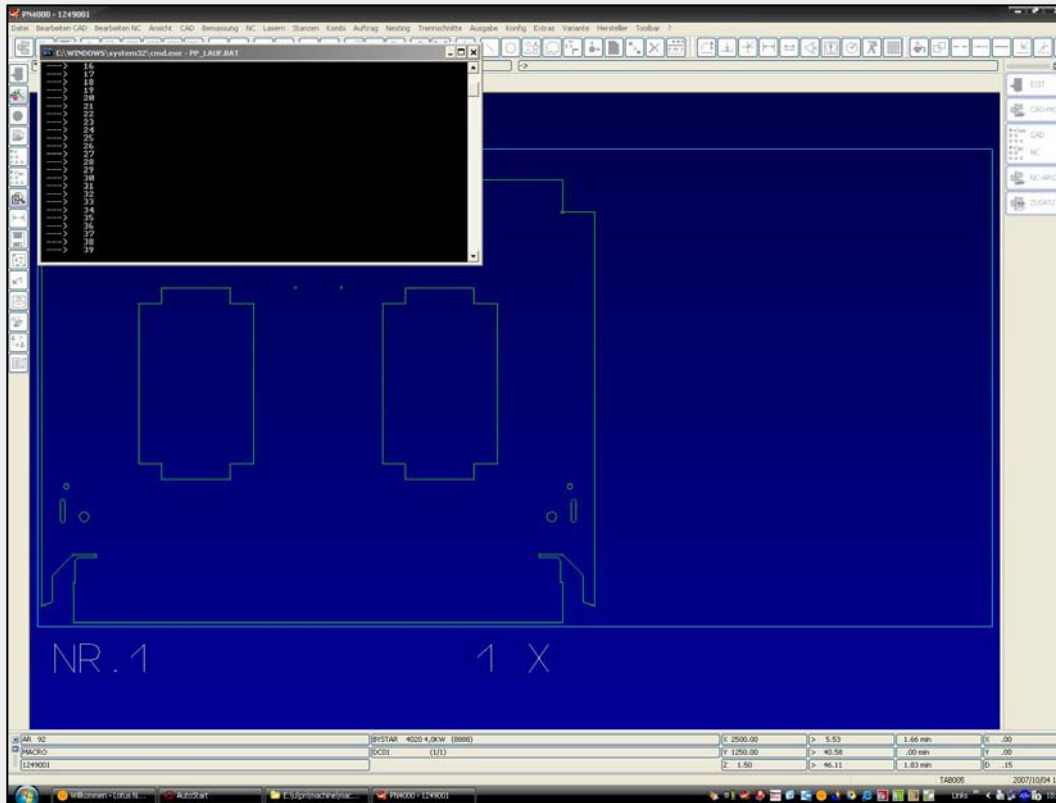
PN4000 - 1249001

Datei Bearbeiten CAD Bearbeiten NC Ansicht CAD Bemassung NC Lasern Stanzen Kombi Auftrag Nesting Trennschnitte Ausgabe Konfig Extras Variante Hersteller Toolbar ?

C:\WINDOWS\system32\cmd.exe - PP_LAUF.BAT

---> 16
---> 17
---> 18
---> 19
---> 20
---> 21
---> 22
---> 23
---> 24
---> 25
---> 26
---> 27
---> 28
---> 29
---> 30
---> 31
---> 32
---> 33
---> 34
---> 35
---> 36
---> 37
---> 38
---> 39

EXIT
CAD-MO
CAD
NC
NC-ARC
ZUSATZ

NR.1

1 X

AR 92
MACRO
1249001

BYSTAR 4020 4,0KW (8888)
DC01 (1/1)

X 2500.00
Y 1250.00
Z 1.50

> 5.53
> 40.58
> 46.11

1.66 min
.00 min
1.83 min

X .00
Y .00
D .15

TA8005
2007/10/04

Willkommen - Lotus N...
AutoStart
C:\pn\machine\mac...
PN4000 - 1249001
Links